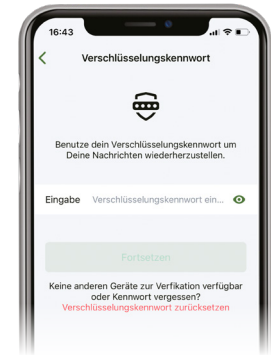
16:43

Verschlüsselungskennwort

Benutze dein Verschlüsselungskennwort um Deine Nachrichten wiederherzustellen.

Eingabe Verschlüsselungskennwort ein...

Fortsetzen

Keine anderen Geräte zur Verfikation verfügbar oder Kennwort vergessen?
Verschlüsselungskennwort zurücksetzen